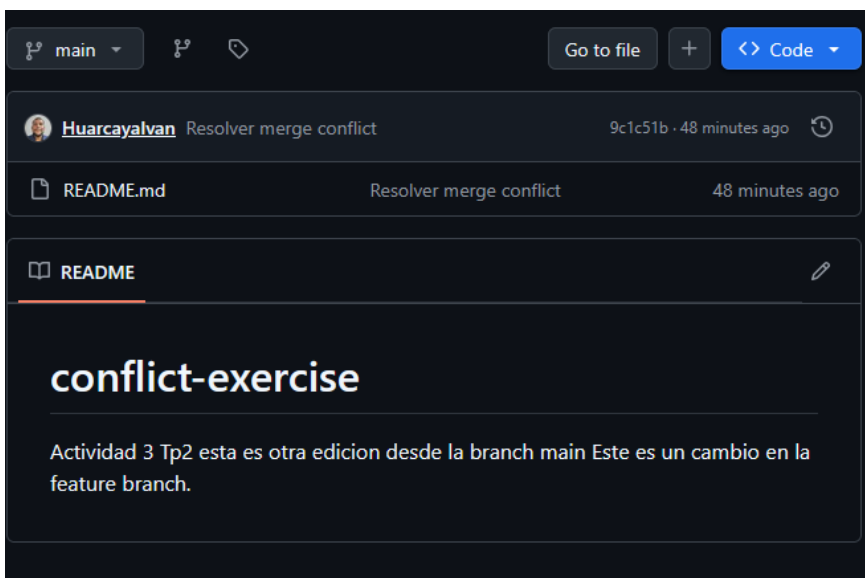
main

Go to file

+

Code

Huarcayalvan Resolver merge conflict 9c1c51b · 48 minutes ago

README.md Resolver merge conflict 48 minutes ago

README

conflict-exercise

Actividad 3 Tp2 esta es otra edicion desde la branch main Este es un cambio en la feature branch.